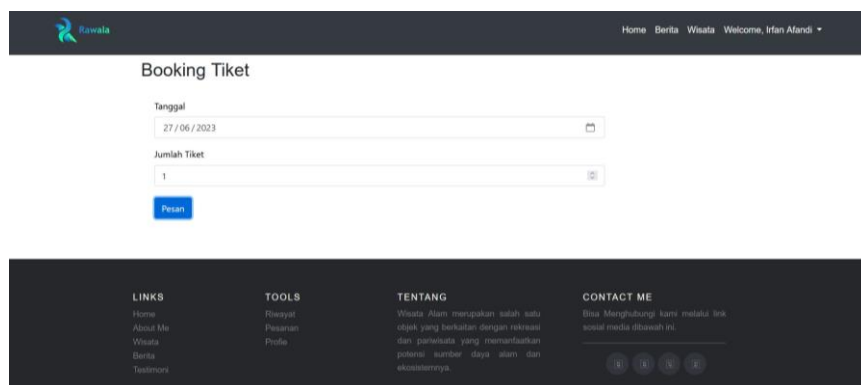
Rawala

Home Berita Wisata Welcome, Irfan Afandi

Booking Tiket

Tanggal

27/06/2023

Jumlah Tiket

1

Pesan

LINKS

Home

About Me

Wisata

Berita

Testimoni

TOOLS

Riwayat

Pesanan

Profile

TENTANG

Wisata Alam merupakan salah satu objek yang berkaitan dengan rekreasi dan pariwisata yang memanfaatkan potensi sumber daya alam dan ekosistemnya.

CONTACT ME

Bisa Menghubungi kami melalui link sosial media dibawah ini.